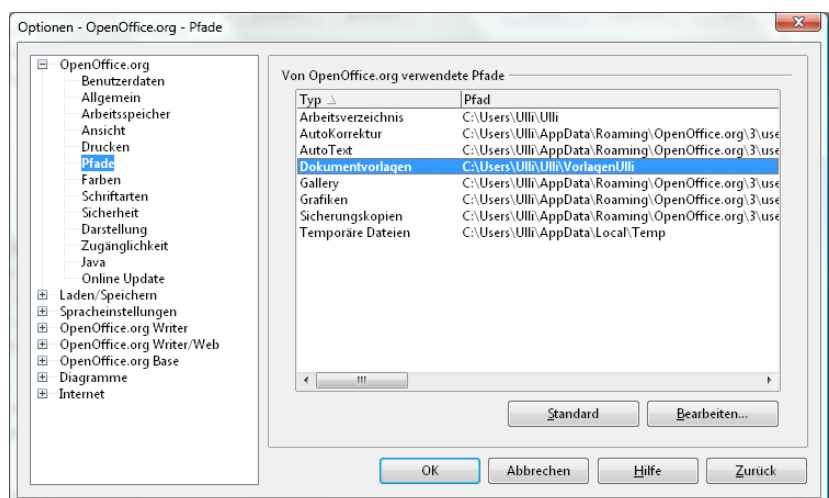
Optionen - OpenOffice.org - Pfade

OpenOffice.org
Benutzerdaten
Allgemein
Arbeitsspeicher
Ansicht
Drucken
Pfade
Farben
Schriftarten
Sicherheit
Darstellung
Zugänglichkeit
Java
Online Update
Laden/Speichern
Spracheinstellungen
OpenOffice.org Writer
OpenOffice.org Writer/Web
OpenOffice.org Base
Diagramme
Internet

Von OpenOffice.org verwendete Pfade

| Typ | Pfad |
|---|---|
| Arbeitsverzeichnis | C:\Users\Ulli\Ulli |
| AutoKorrektur | C:\Users\Ulli\AppData\Roaming\OpenOffice.org\3\use |
| AutoText | C:\Users\Ulli\AppData\Roaming\OpenOffice.org\3\use |
| Dokumentvorlagen | C:\Users\Ulli\Ulli\VorlagenUlli |
| Gallery | C:\Users\Ulli\AppData\Roaming\OpenOffice.org\3\use |
| Grafiken | C:\Users\Ulli\AppData\Roaming\OpenOffice.org\3\use |
| Sicherungskopien | C:\Users\Ulli\AppData\Roaming\OpenOffice.org\3\use |
| Temporäre Dateien | C:\Users\Ulli\AppData\Local\Temp |

Standard
Bearbeiten...

OK
Abbrechen
Hilfe
Zurück